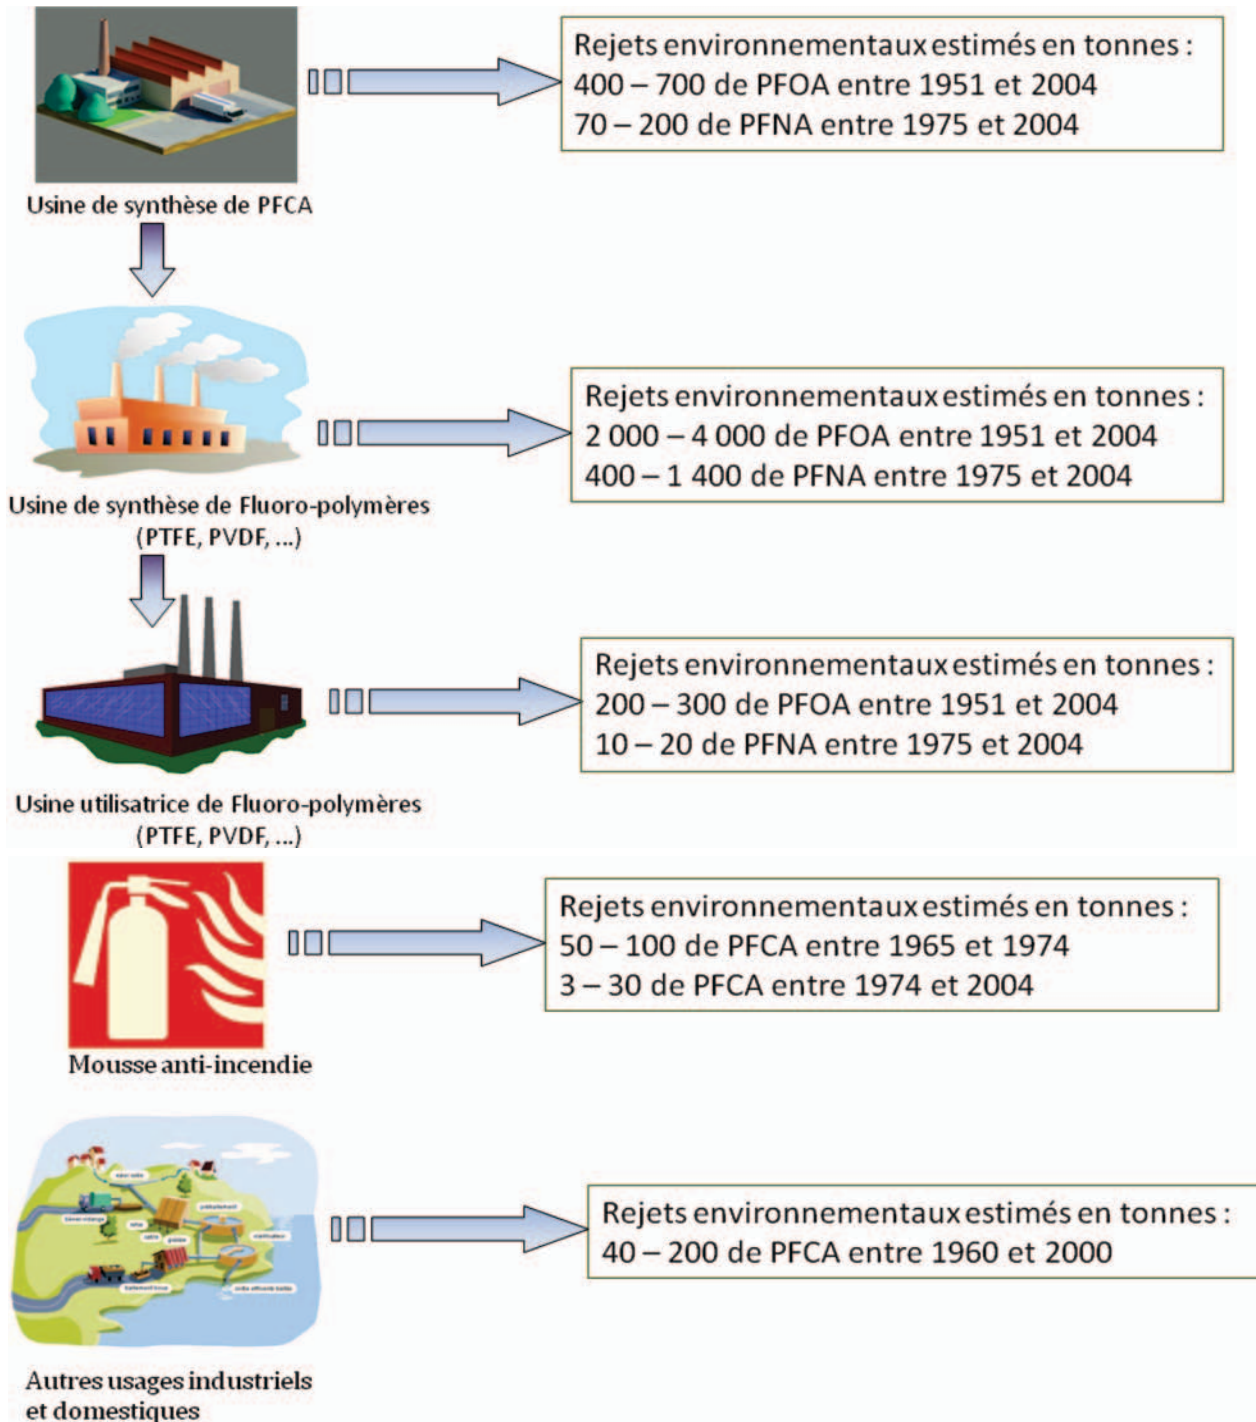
Rejets environnementaux estimés en tonnes :
400 – 700 de PFOA entre 1951 et 2004
70 – 200 de PFNA entre 1975 et 2004

Usine de synthèse de PFCA

Rejets environnementaux estimés en tonnes :
2 000 – 4 000 de PFOA entre 1951 et 2004
400 – 1 400 de PFNA entre 1975 et 2004

Usine de synthèse de Fluoro-polymères (PTFE, PVDF, ...)

Rejets environnementaux estimés en tonnes :
200 – 300 de PFOA entre 1951 et 2004
10 – 20 de PFNA entre 1975 et 2004

Usine utilisatrice de Fluoro-polymères (PTFE, PVDF, ...)

Rejets environnementaux estimés en tonnes :
50 – 100 de PFCA entre 1965 et 1974
3 – 30 de PFCA entre 1974 et 2004

Mousse anti-incendie

Rejets environnementaux estimés en tonnes :
40 – 200 de PFCA entre 1960 et 2000

Autres usages industriels et domestiques